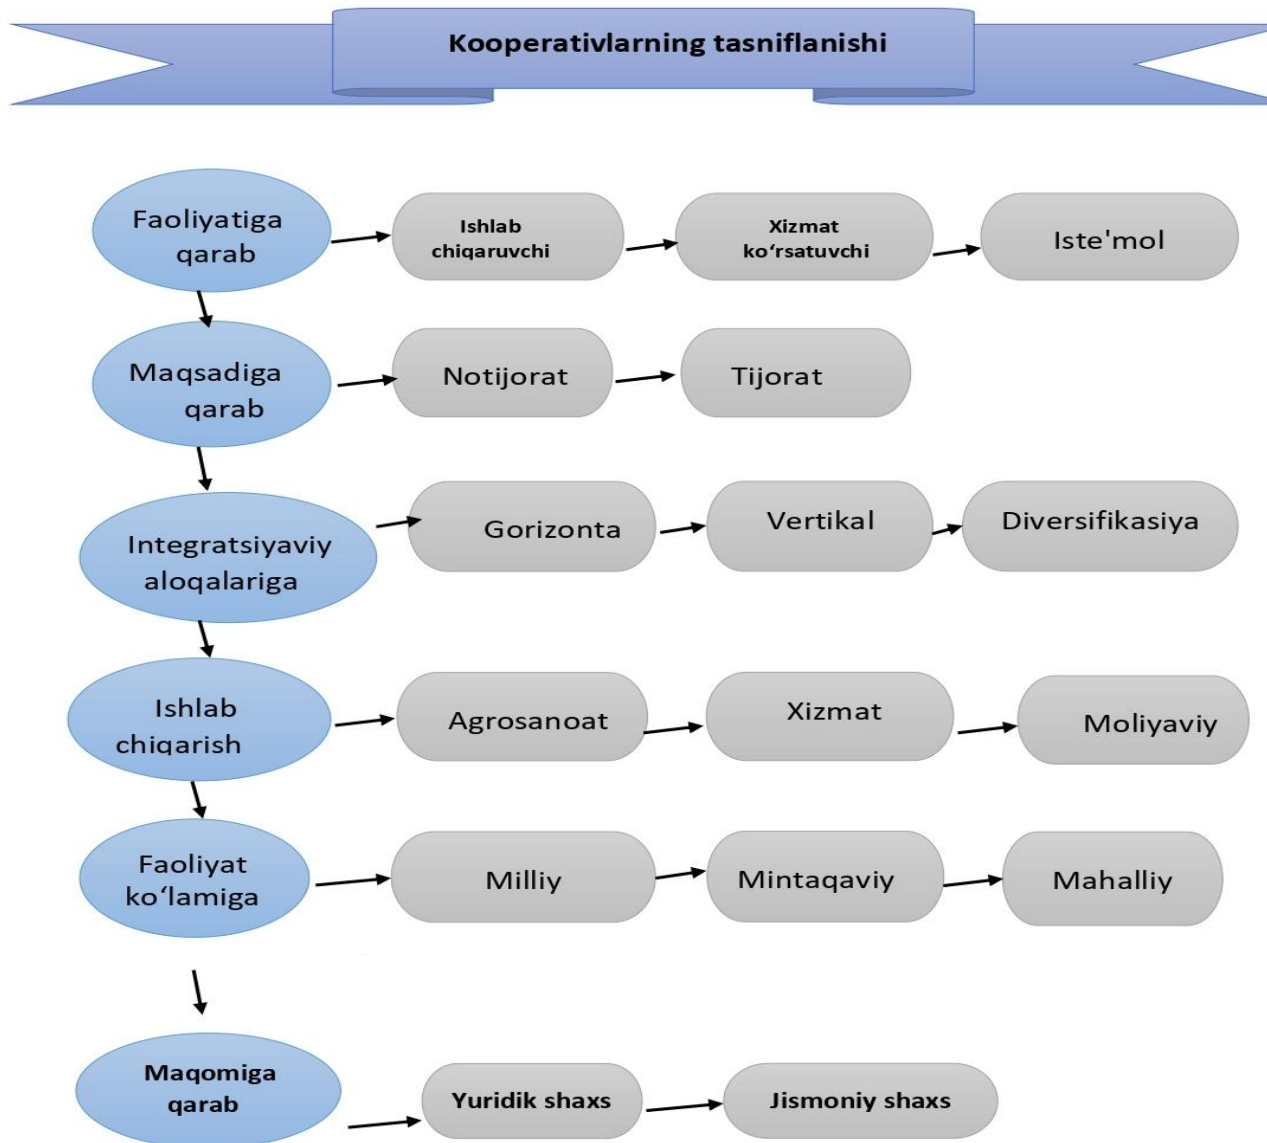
Kooperativlarning tasniflanishi

Faoliyatiga qarab

Ishlab chiqaruvchi

Xizmat ko‘rsatuvchi

Iste'mol

Maqsadiga qarab

Notijorat

Tijorat

Integratsiyaviy aloqalariga

Gorizonta

Vertikal

Diversifikasiya

Ishlab chiqarish

Agrosanoat

Xizmat

Moliyaviy

Faoliyat ko‘lamiga

Milliy

Mintaqaviy

Mahalliy

Maqomiga qarab

Yuridik shaxs

Jismoniy shaxs